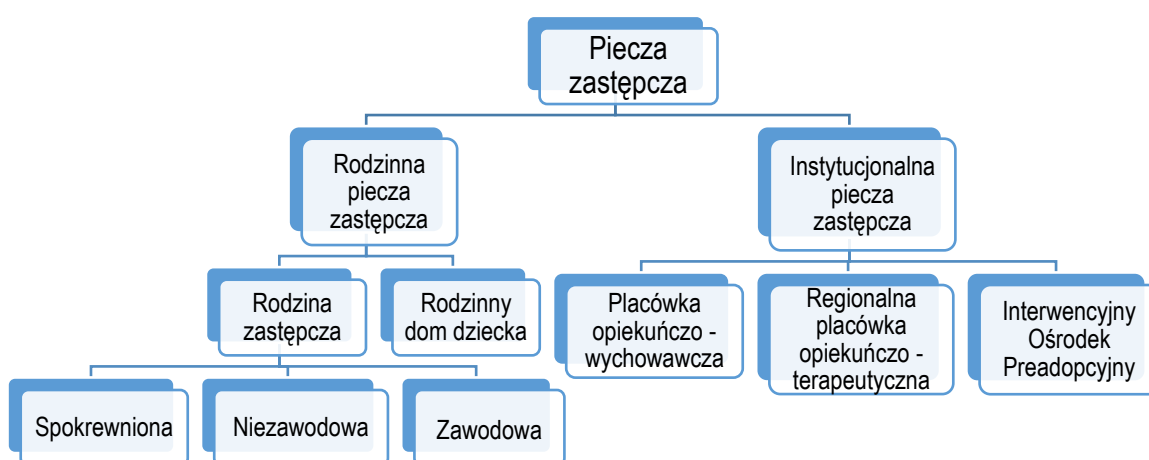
Piecza zastępcza

Rodzinna piecza zastępcza

Instytucjonalna piecza zastępcza

Rodzina zastępcza

Rodzinny dom dziecka

Placówka opiekuńczo - wychowawcza

Regionalna placówka opiekuńczo - terapeutyczna

Interwencyjny Ośrodek Preadopcyjny

Spokrewniona

Niezawodowa

Zawodowa